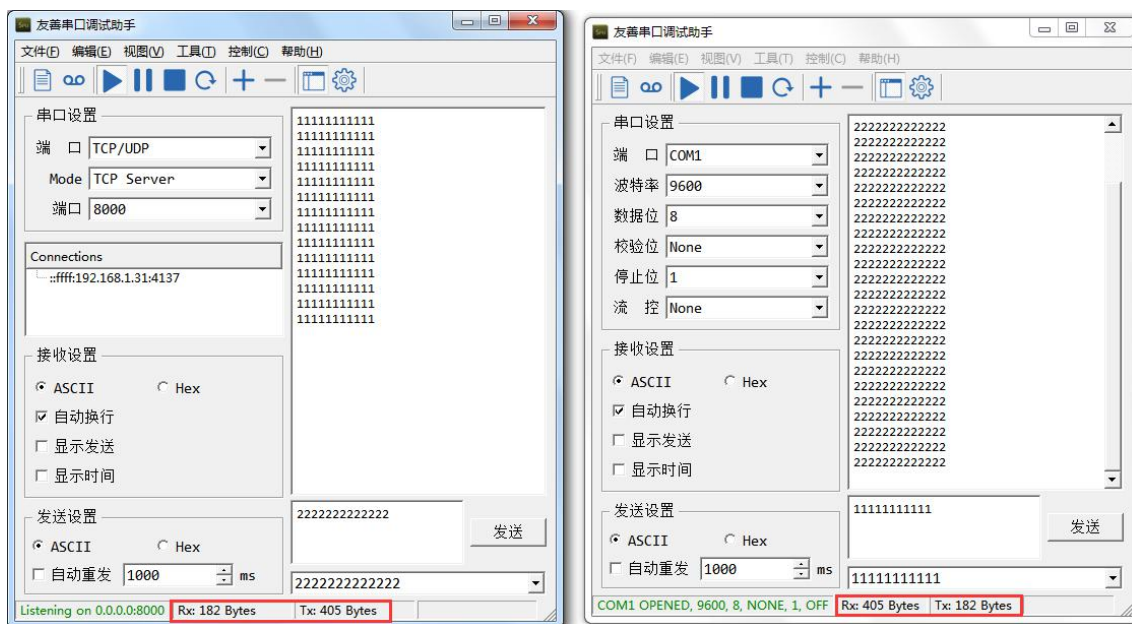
友善串口调试助手

文件(F) 编辑(E) 视图(V) 工具(T) 控制(C) 帮助(H)

串口设置
端 口 TCP/UDP
Mode TCP Server
端口 8000

Connections
::ffff:192.168.1.31:4137

接收设置
ASCII Hex
自动换行
显示发送
显示时间

发送设置
ASCII Hex
自动重发 1000 ms

11111111111
11111111111
11111111111
11111111111
11111111111
11111111111
11111111111
11111111111
11111111111
11111111111
11111111111
11111111111
11111111111
11111111111

2222222222222
发送
2222222222222

Listening on 0.0.0.0:8000 Rx: 182 Bytes Tx: 405 Bytes

友善串口调试助手

文件(F) 编辑(E) 视图(V) 工具(T) 控制(C) 帮助(H)

串口设置
端 口 COM1
波特率 9600
数据位 8
校验位 None
停止位 1
流 控 None

接收设置
ASCII Hex
自动换行
显示发送
显示时间

发送设置
ASCII Hex
自动重发 1000 ms

2222222222222
2222222222222
2222222222222
2222222222222
2222222222222
2222222222222
2222222222222
2222222222222
2222222222222
2222222222222
2222222222222
2222222222222
2222222222222
2222222222222
2222222222222
2222222222222
2222222222222
2222222222222
2222222222222
2222222222222
2222222222222
2222222222222
2222222222222
2222222222222
2222222222222
2222222222222
2222222222222
2222222222222
2222222222222
2222222222222
2222222222222

11111111111
发送
11111111111

COM1 OPENED, 9600, 8, NONE, 1, OFF Rx: 405 Bytes Tx: 182 Bytes